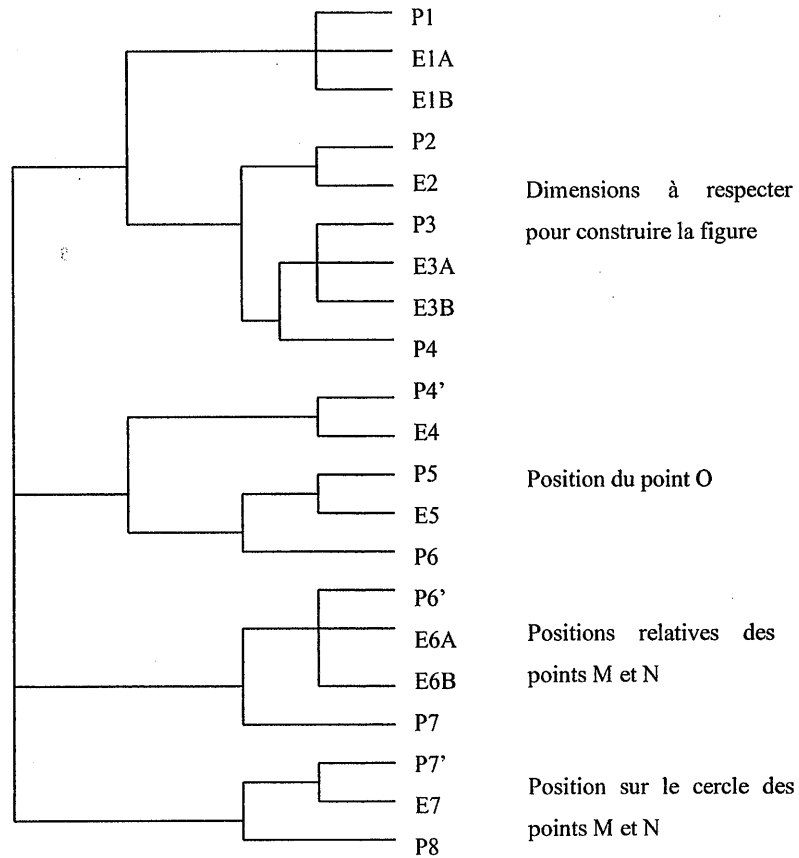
P1
E1A
E1B
P2
E2
P3
E3A
E3B
P4
P4'
E4
P5
E5
P6
P6'
E6A
E6B
P7
P7'
E7
P8

Dimensions à respecter pour construire la figure

Position du point O

Positions relatives des points M et N

Position sur le cercle des points M et N